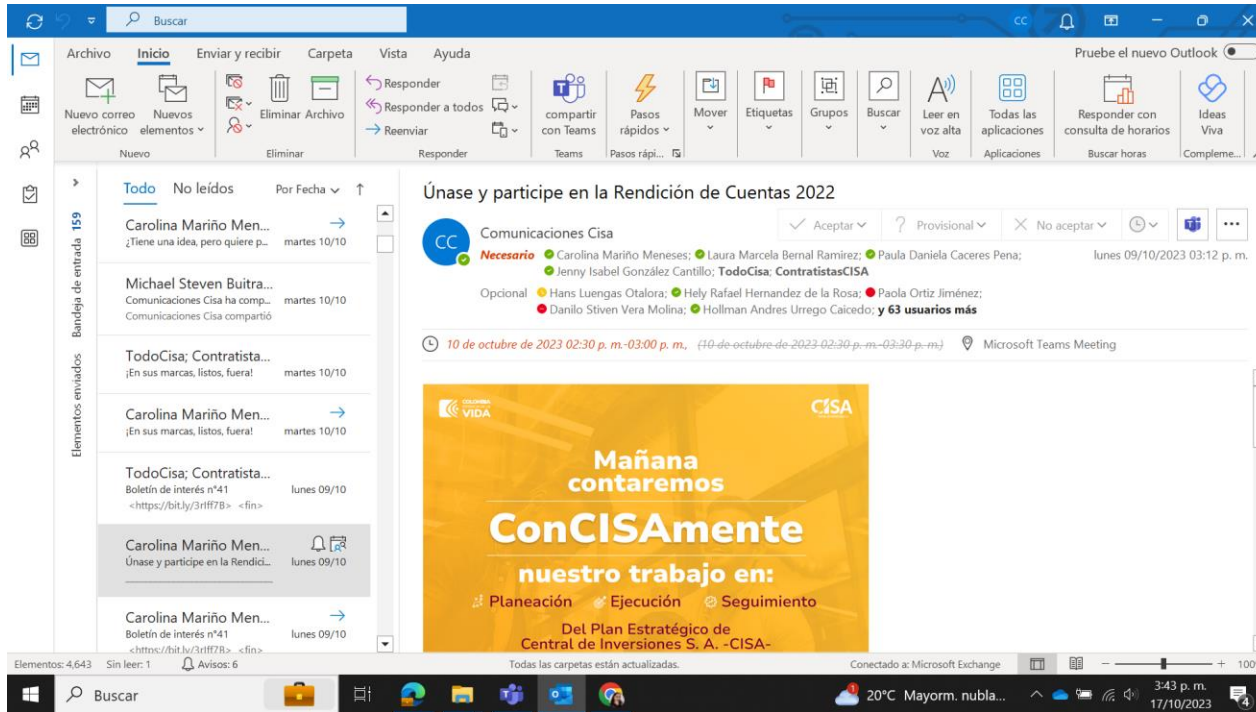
Buscar

CC

Archivo Inicio Enviar y recibir Carpeta Vista Ayuda

Pruebe el nuevo Outlook

Nuevo correo electrónico Nuevos elementos

Nuevo

Eliminar Archivo

Eliminar

Responder
Responder a todos
Reenviar

Responder

compartir con Teams

Teams

Pasos rápidos

Pasos rápi...

Mover

Etiquetas

Grupos

Buscar

Leer en voz alta

Voz

Todas las aplicaciones

Aplicaciones

Responder con consulta de horarios

Buscar horas

Ideas Viva

Compleme...

Bandeja de entrada 159

Elementos enviados

Todo No leídos Por Fecha

Carolina Mariño Men...
¿Tiene una idea, pero quiere p... martes 10/10

Michael Steven Buitra...
Comunicaciones Cisa ha comp... martes 10/10
Comunicaciones Cisa compartió

TodoCisa; Contratista...
¡En sus marcas, listos, fuera! martes 10/10

Carolina Mariño Men...
¡En sus marcas, listos, fuera! martes 10/10

TodoCisa; Contratista...
Boletín de interés n°41 lunes 09/10
<https://bit.ly/3rlff7B> <fin>

Carolina Mariño Men...
Únase y participe en la Rendici... lunes 09/10

Carolina Mariño Men...
Boletín de interés n°41 lunes 09/10
<https://bit.ly/3rlff7B> <fin>

Únase y participe en la Rendición de Cuentas 2022

CC

Comunicaciones Cisa

Aceptar Provisional No aceptar

Necesario Carolina Mariño Meneses; Laura Marcela Bernal Ramirez; Paula Daniela Caceres Pena; Jenny Isabel González Cantillo; TodoCisa; ContratistasCISA

lunes 09/10/2023 03:12 p. m.

Opcional Hans Luengas Otalora; Hely Rafael Hernandez de la Rosa; Paola Ortiz Jiménez; Danilo Stiven Vera Molina; Hollman Andres Urrego Caicedo; y 63 usuarios más

10 de octubre de 2023 02:30 p. m.-03:00 p. m., (10 de octubre de 2023 02:30 p. m.-03:30 p. m.) Microsoft Teams Meeting

VIDA

CISA

Mañana contaremos

ConCISAmente

nuestro trabajo en:

Planeación Ejecución Seguimiento

Del Plan Estratégico de Central de Inversiones S. A. -CISA-

Elementos: 4,643 Sin leer: 1 Avisos: 6

Todas las carpetas están actualizadas.

Conectado a: Microsoft Exchange

100

Buscar

20°C Mayorm. nubla...

3:43 p. m.
17/10/2023